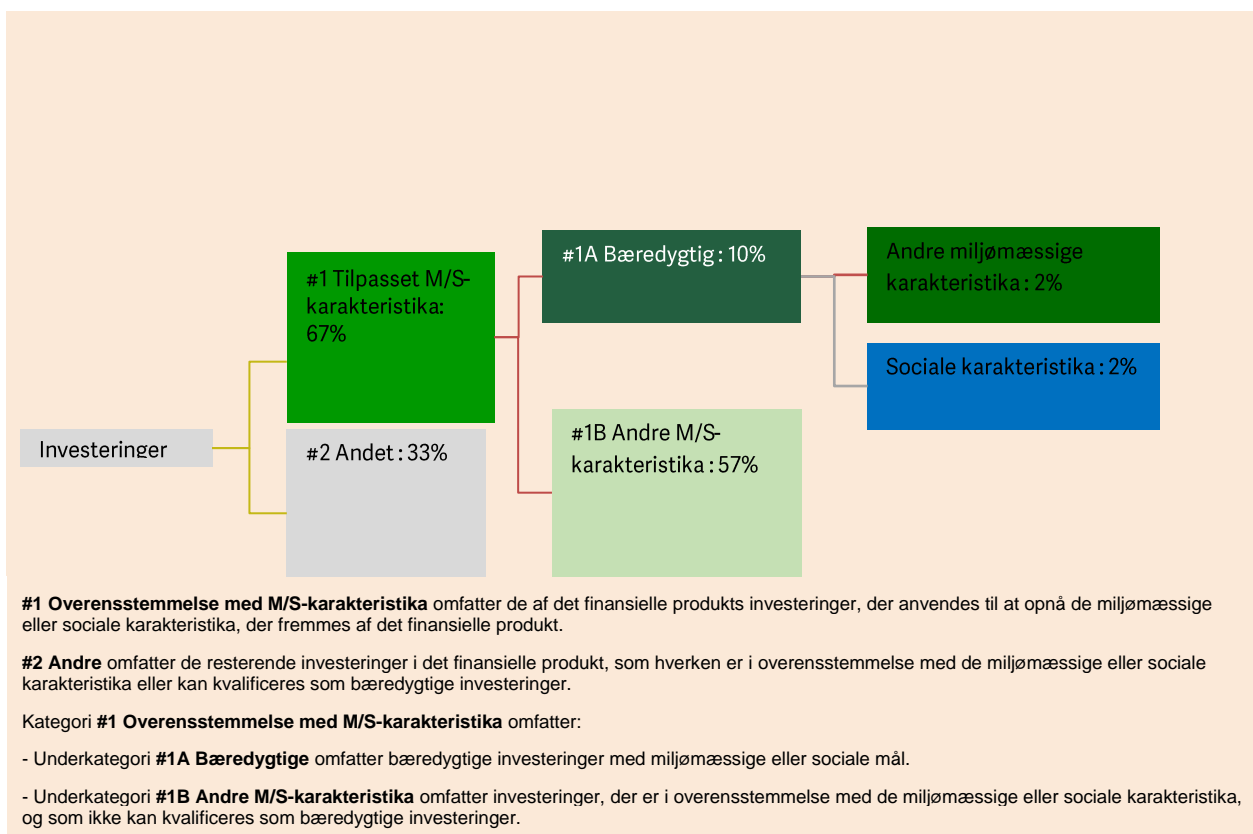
Investeringer

#1 Tilpasset M/S-karakteristika: 67%

#2 Andet : 33%

#1A Bæredygtig : 10%

#1B Andre M/S-karakteristika : 57%

Andre miljømæssige karakteristika : 2%

Sociale karakteristika : 2%

**#1 Overensstemmelse med M/S-karakteristika** omfatter de af det finansielle produkts investeringer, der anvendes til at opnå de miljømæssige eller sociale karakteristika, der fremmes af det finansielle produkt.

**#2 Andre** omfatter de resterende investeringer i det finansielle produkt, som hverken er i overensstemmelse med de miljømæssige eller sociale karakteristika eller kan kvalificeres som bæredygtige investeringer.

Kategori **#1 Overensstemmelse med M/S-karakteristika** omfatter:

- Underkategori **#1A Bæredygtige** omfatter bæredygtige investeringer med miljømæssige eller sociale mål.

- Underkategori **#1B Andre M/S-karakteristika** omfatter investeringer, der er i overensstemmelse med de miljømæssige eller sociale karakteristika, og som ikke kan kvalificeres som bæredygtige investeringer.